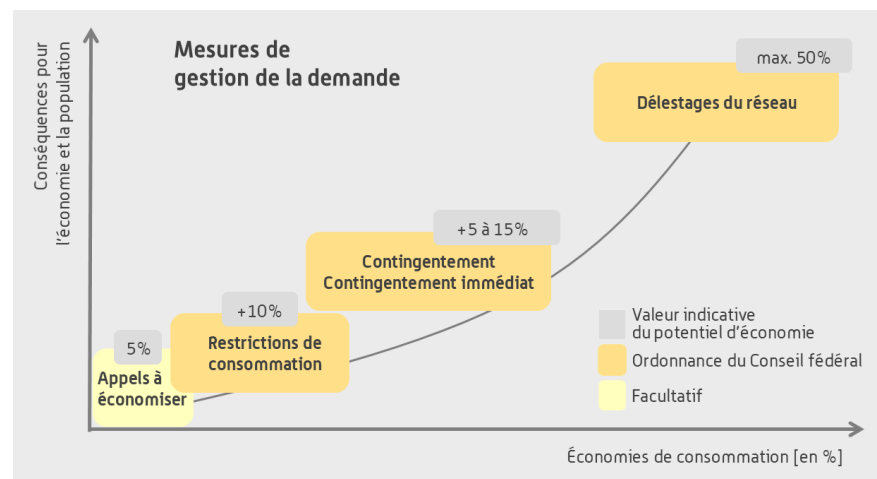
Mesures de gestion de la demande

Conséquences pour l'économie et la population

max. 50%

Délestages du réseau

+5 à 15%

Contingentement
Contingentement immédiat

+10%

Restrictions de consommation

5%

Appels à économiser

Valeur indicative du potentiel d'économie

Ordonnance du Conseil fédéral

Facultatif

Économies de consommation [en %]